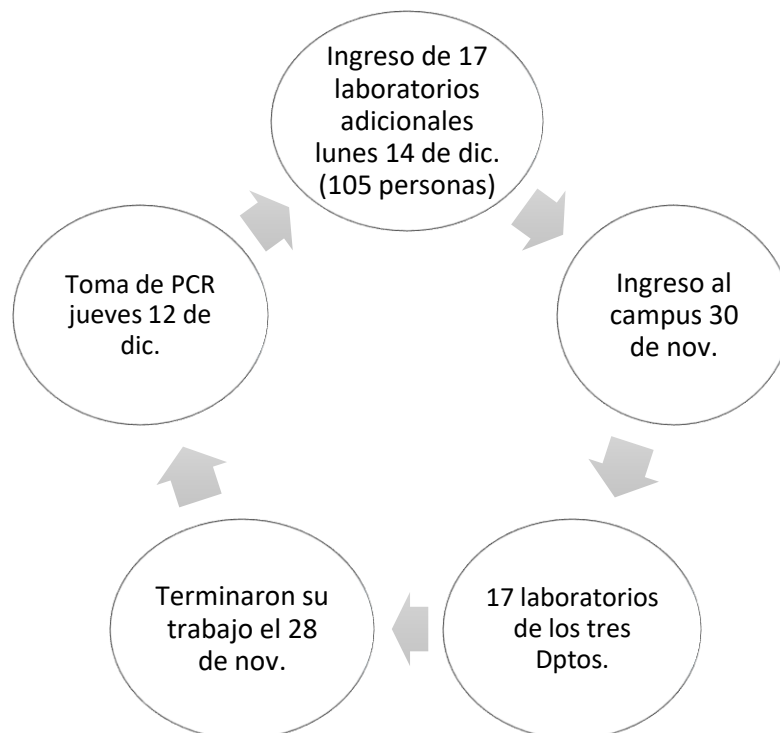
Ingreso de 17 laboratorios adicionales lunes 14 de dic. (105 personas)

Ingreso al campus 30 de nov.

17 laboratorios de los tres Dptos.

Terminaron su trabajo el 28 de nov.

Toma de PCR jueves 12 de dic.